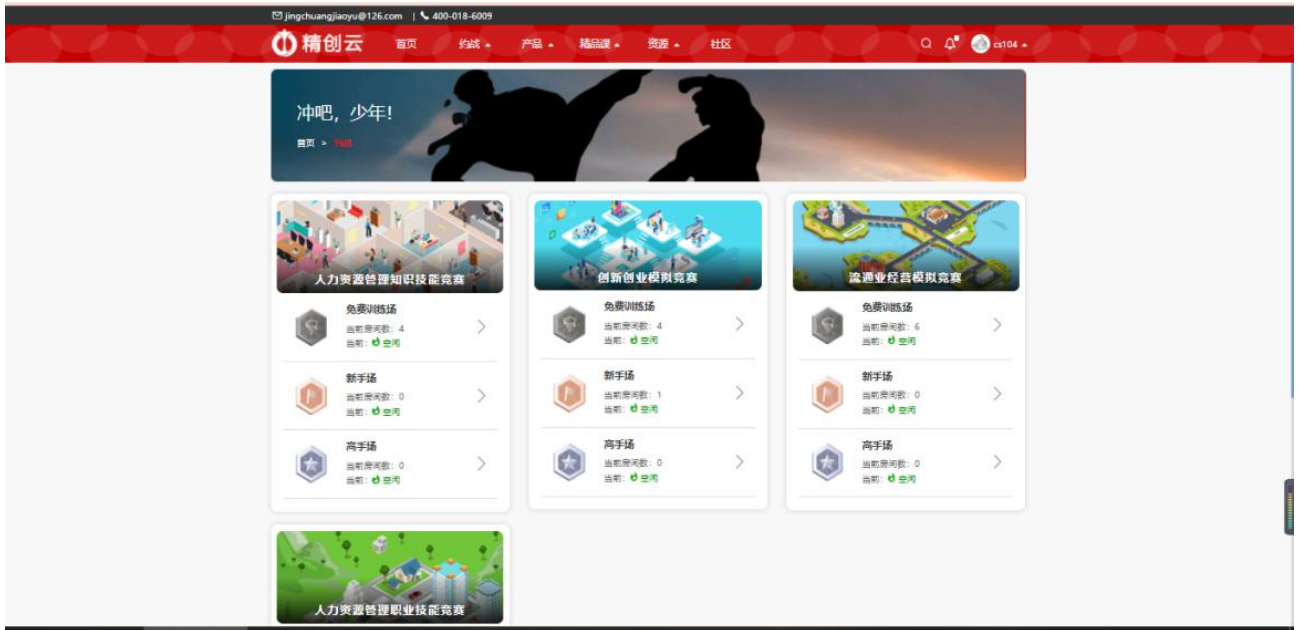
jingchuangjiaoyu@126.com | 400-018-6009

精创云 首页 约战 产品 精品课 资源 社区 cs104

冲吧，少年!

首页 > PSR

人力资源管理知识技能竞赛

免费训练场
当前房间数：4
当前：空闲

新手场
当前房间数：0
当前：空闲

高手场
当前房间数：0
当前：空闲

创新创业模拟竞赛

免费训练场
当前房间数：4
当前：空闲

新手场
当前房间数：1
当前：空闲

高手场
当前房间数：0
当前：空闲

流通业经营模拟竞赛

免费训练场
当前房间数：6
当前：空闲

新手场
当前房间数：0
当前：空闲

高手场
当前房间数：0
当前：空闲

人力资源管理职业技能竞赛